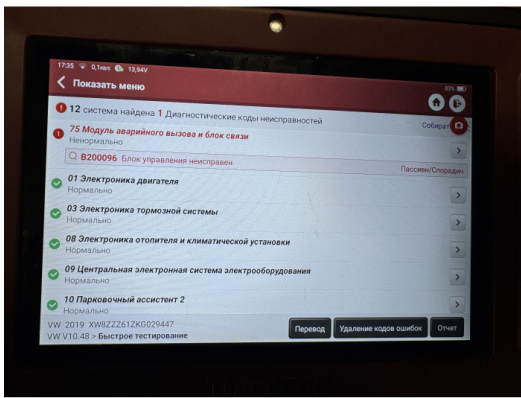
17:35 0,1кв/л 13,94V
Показать меню

12 система найдена 1 Диагностические коды неисправностей
Собират

75 Модуль аварийного вызова и блок связи
Ненормально
B200096 Блок управления неисправен
Пассивн/Спорадич

01 Электроника двигателя
Нормально

03 Электроника тормозной системы
Нормально

08 Электроника отопителя и климатической установки
Нормально

09 Центральная электронная система электрооборудования
Нормально

10 Парковочный ассистент 2
Нормально

VW 2019 XW8ZZZ61ZKG029447
VW V10.48 > Быстрое тестирование

Перевод
Удаление кодов ошибок
Отчет